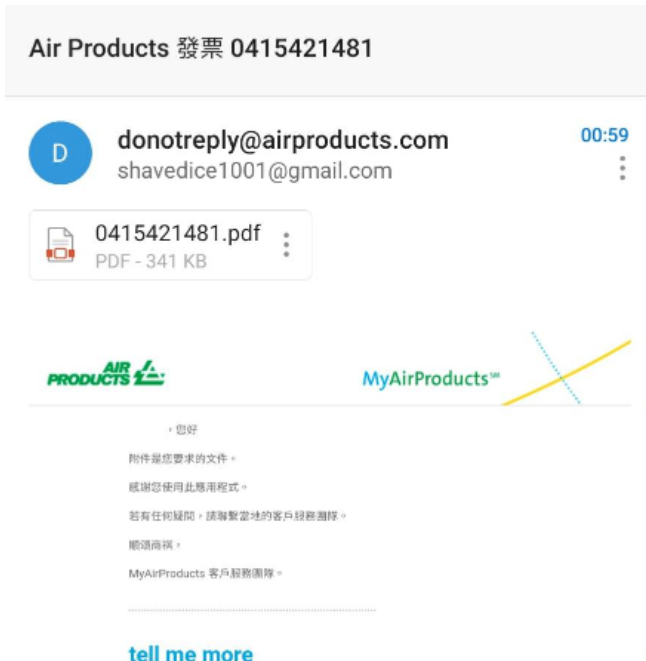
Air Products 發票 0415421481

D

donotreply@airproducts.com
shavedice1001@gmail.com

00:59

0415421481.pdf
PDF - 341 KB

AIR PRODUCTS

MyAirProducts℠

，您好

附件是您要求的文件。

感謝您使用此應用程式。

若有任何疑問，請聯繫當地的客戶服務團隊。

順頌商祺，

MyAirProducts 客戶服務團隊。

tell me more